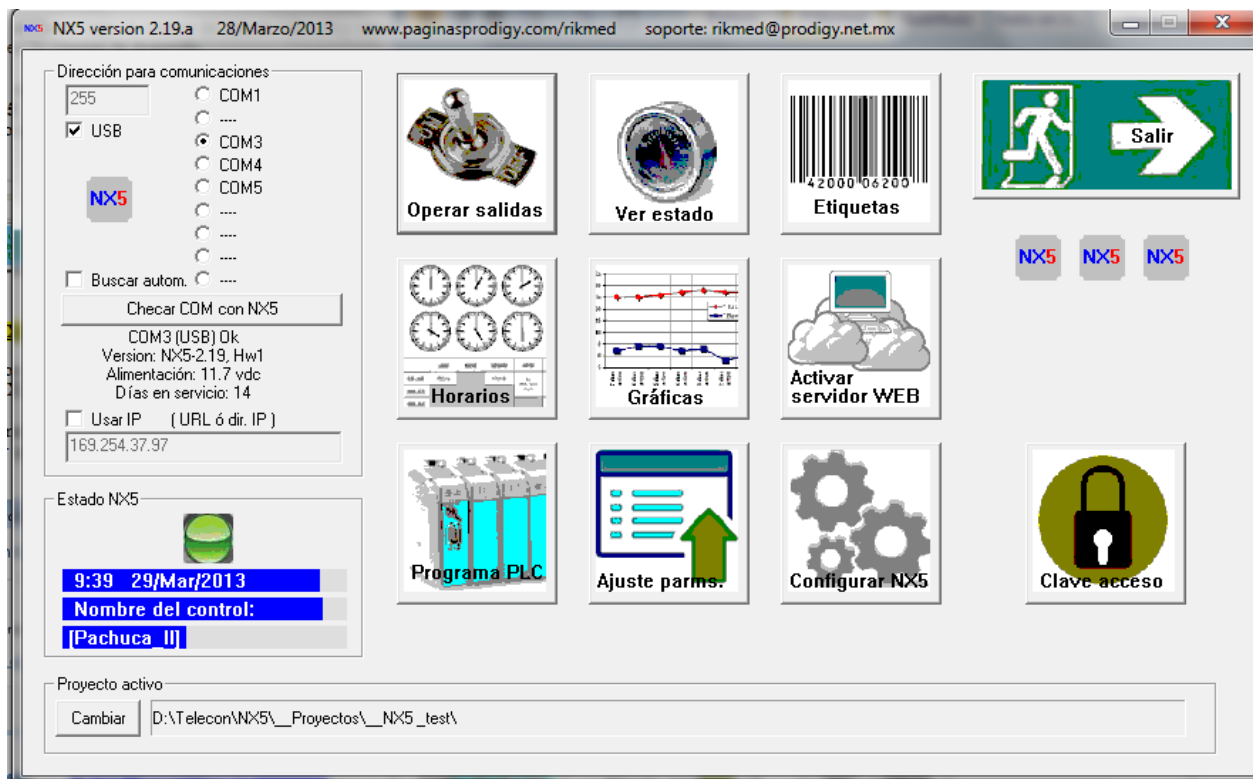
NX5 NX5 version 2.19.a 28/Marzo/2013 www.paginasprodigy.com/rikmed soporte: rikmed@prodigy.net.mx

Dirección para comunicaciones
255
USB
COM1
----
COM3
COM4
COM5
----
----
----
----
NX5
Buscar autom.
Checar COM con NX5
COM3 (USB) Ok
Version: NX5-2.19, Hw1
Alimentación: 11.7 vdc
Días en servicio: 14
Usar IP ( URL ó dir. IP )
169.254.37.97

Operar salidas
Ver estado
42000 06200
Etiquetas
Salir
NX5 NX5 NX5
Horarios
Gráficas
Activar servidor WEB

Estado NX5
9:39 29/Mar/2013
Nombre del control:
[Pachuca_II]

Programa PLC
Ajuste parms.
Configurar NX5
Clave acceso

Proyecto activo
Cambiar
D:\Telecon\NX5\__Proyectos\__NX5 _test\